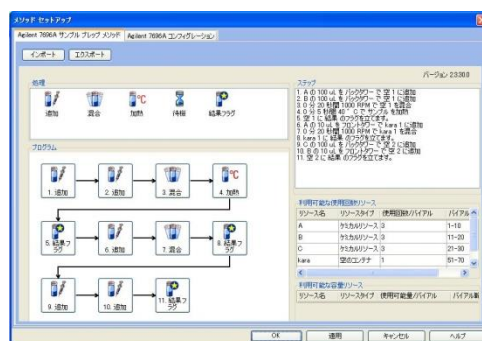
メソッド セットアップ

Agilent 7696A サンプル プレップ メソッド | Agilent 7696A コンフィグレーション

インポート | エクスポート

バージョン 2330.0

処理

追加 混合 加熱 待機 結果フラグ

ステップ

1. A の 100 uL を バックワード で 空 1 に追加
2. B の 100 uL を バックワード で 空 1 に追加
3. 0 分 20 秒間 1000 RPM で 空 1 を混合
4. 0 分 5 秒間 40 ° C で サンプル を加熱
5. 空 1 に 結果 のフラグを立てます。
6. A の 10 uL を フロントワード で kara 1 に追加
7. 0 分 20 秒間 1000 RPM で kara 1 を混合
8. kara 1 に 結果 のフラグを立てます。
9. C の 100 uL を バックワード で 空 2 に追加
10. B の 10 uL を フロントワード で 空 2 に追加
11. 空 2 に 結果 のフラグを立てます。

プログラム

1. 追加 2. 追加 3. 混合 4. 加熱
5. 結果フラグ 6. 追加 7. 混合 8. 結果フラグ
9. 追加 10. 追加 11. 結果フラグ

利用可能な使用回数リソース

| リソース名 | リソースタイプ | 使用回数/バイアル | バイアル |
|---|---|---|---|
| A | ケミカルリソース | 3 | 1–10 |
| B | ケミカルリソース | 3 | 11–20 |
| C | ケミカルリソース | 3 | 21–30 |
| kara | 空のコンテナ | 1 | 51–70 |

利用可能な容量リソース

| リソース名 | リソースタイプ | 使用可能量/バイアル | バイアル範 |
|---|---|---|---|

OK | 適用 | キャンセル | ヘルプ